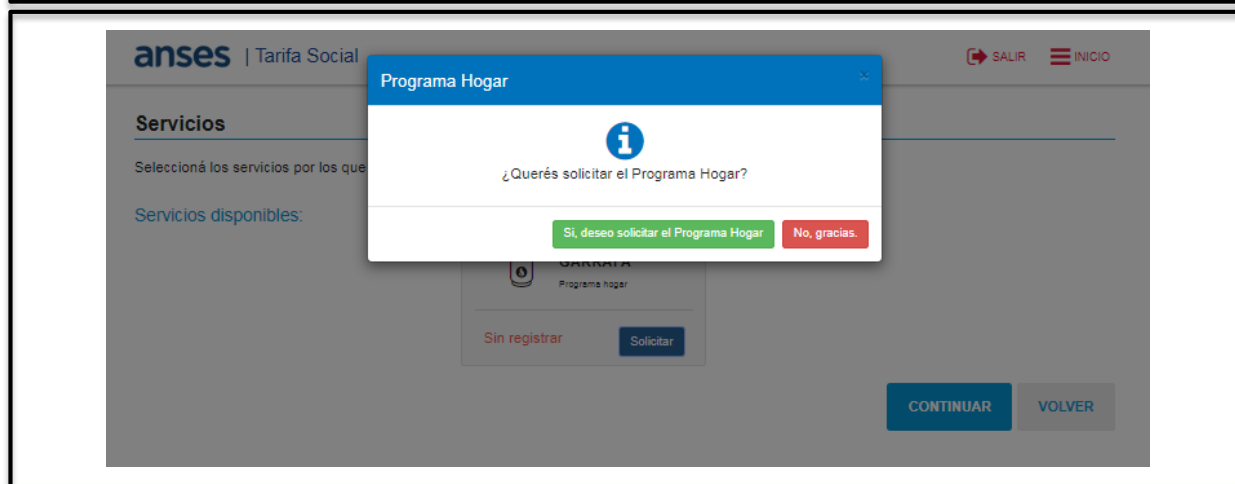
anses | Tarifa Social

SALIR INICIO

Servicios

Seleccioná los servicios por los que

Servicios disponibles:

Programa Hogar

×

¿Querés solicitar el Programa Hogar?

Si, deseo solicitar el Programa Hogar

No, gracias.

GARRAFA

Programa hogar

Sin registrar

Solicitar

CONTINUAR

VOLVER